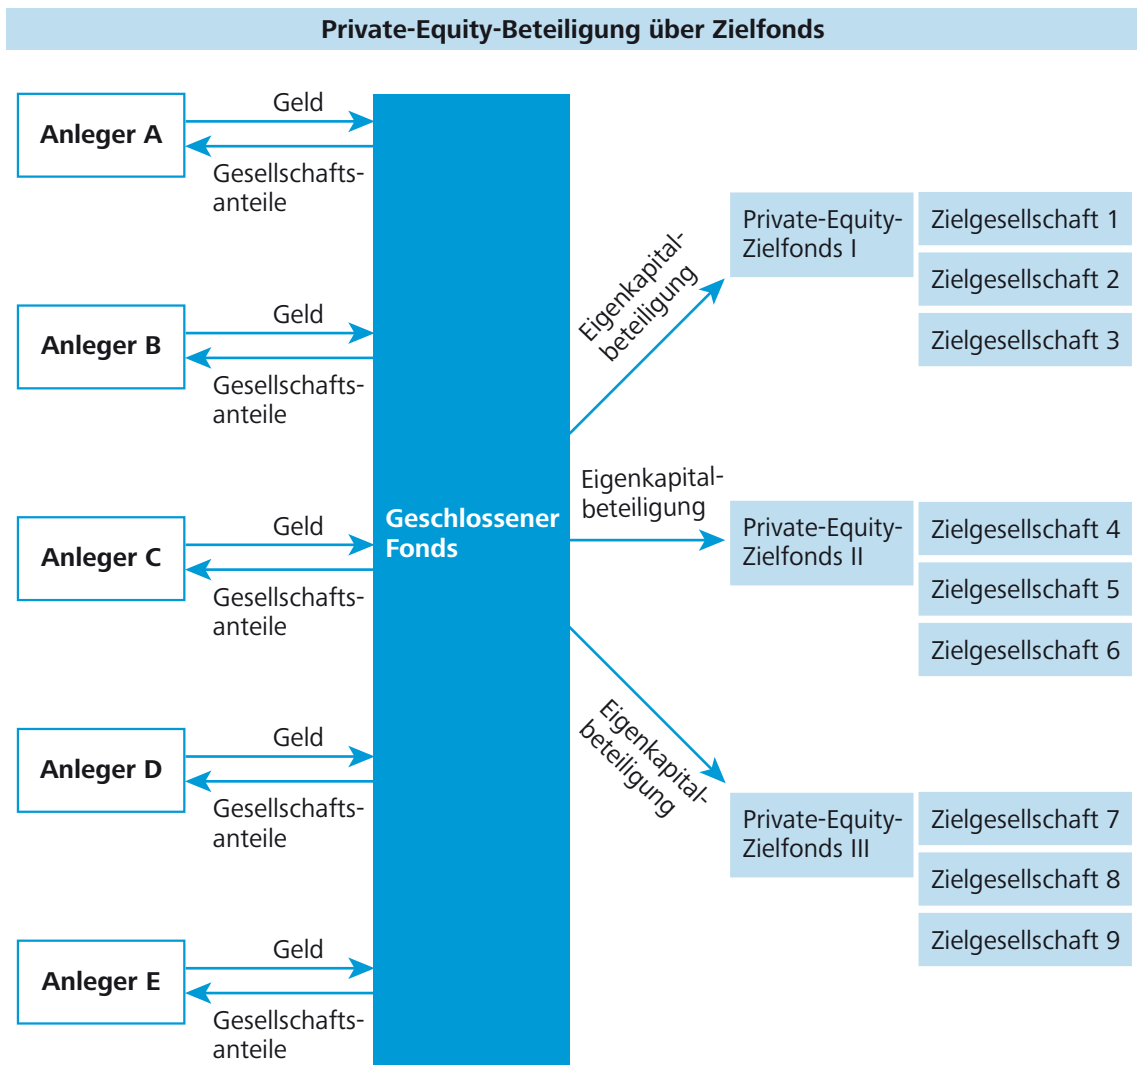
Private-Equity-Beteiligung über Zielfonds

Anleger A
Geld
Gesellschaftsanteile

Anleger B
Geld
Gesellschaftsanteile

Anleger C
Geld
Gesellschaftsanteile

Anleger D
Geld
Gesellschaftsanteile

Anleger E
Geld
Gesellschaftsanteile

Geschlossener Fonds

Eigenkapitalbeteiligung

Private-Equity-Zielfonds I
Zielgesellschaft 1
Zielgesellschaft 2
Zielgesellschaft 3

Eigenkapitalbeteiligung

Private-Equity-Zielfonds II
Zielgesellschaft 4
Zielgesellschaft 5
Zielgesellschaft 6

Eigenkapitalbeteiligung

Private-Equity-Zielfonds III
Zielgesellschaft 7
Zielgesellschaft 8
Zielgesellschaft 9